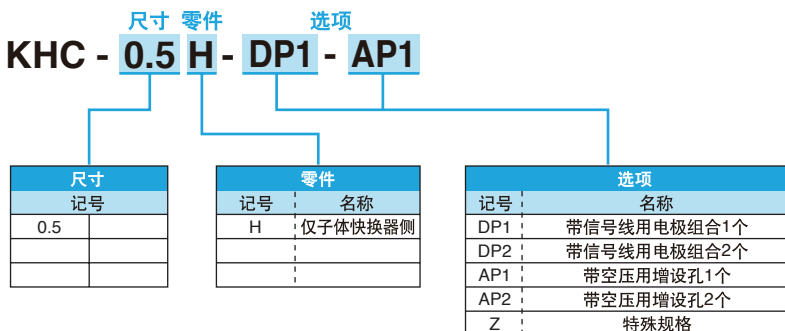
尺寸 零件 选项

KHC - 0.5 H - DP1 - AP1

| 尺寸 | |
|---|---|
| 记号 | |
| 0.5 | |
| | |
| | |

| 零件 | |
|---|---|
| 记号 | 名称 |
| H | 仅子体快换器侧 |
| | |
| | |

| 选项 | |
|---|---|
| 记号 | 名称 |
| DP1 | 带信号线用电极组合1个 |
| DP2 | 带信号线用电极组合2个 |
| AP1 | 带空压用增设孔1个 |
| AP2 | 带空压用增设孔2个 |
| Z | 特殊规格 |